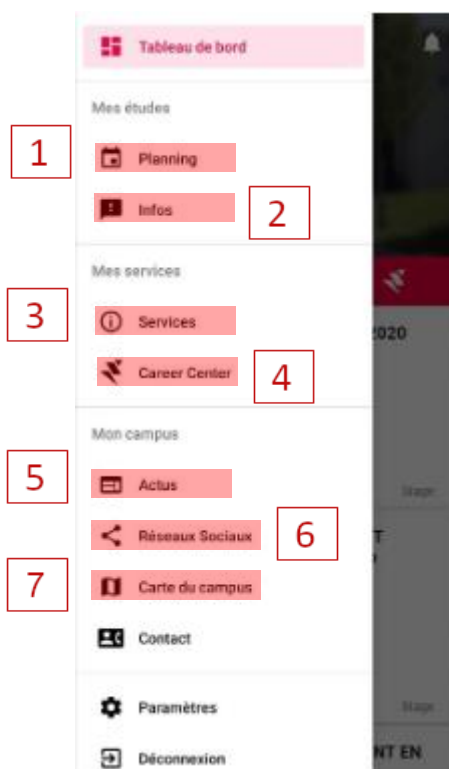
Tableau de bord

Mes études

1

Planning

Infos

2

Mes services

3

Services

Career Center

4

Mon campus

5

Actus

Réseaux Sociaux

6

7

Carte du campus

Contact

Paramètres

Déconnexion

2020

Stage

T

Stage

NT EN